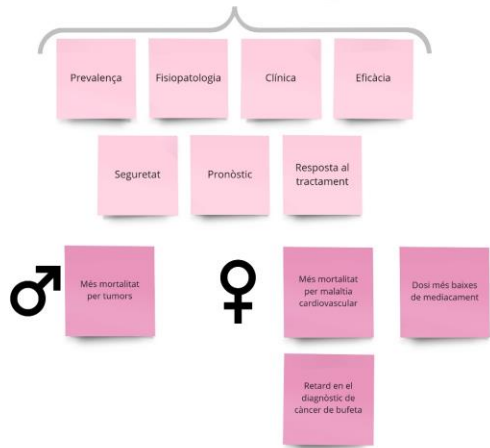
Prevalença

Fisiopatologia

Clínica

Eficàcia

Seguretat

Pronòstic

Resposta al tractament

♂

Més mortalitat per tumors

♀

Més mortalitat per malaltia cardiovascular

Dosi més baixes de mediacament

Retard en el diagnòstic de càncer de bufeta